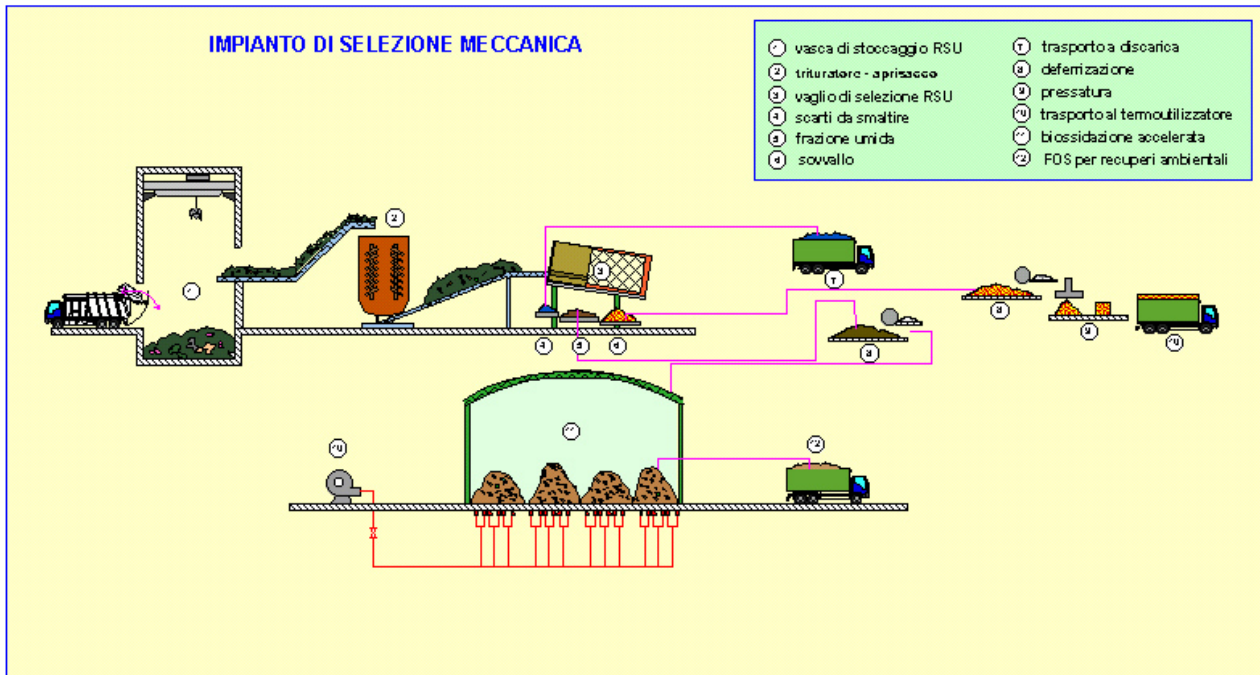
IMPIANTO DI SELEZIONE MECCANICA

1 vasca di stoccaggio RSU
2 trituratore - aprisacco
3 vaglio di selezione RSU
4 scarti da smaltire
5 frazione umida
6 sovvallo
7 trasporto a discarica
8 deferrizzazione
9 pressatura
10 trasporto al termoutilizzatore
11 biossidazione accelerata
12 FOS per recuperi ambientali

2

1

3

7

4 5 6

8

8

9

10

11

10

12